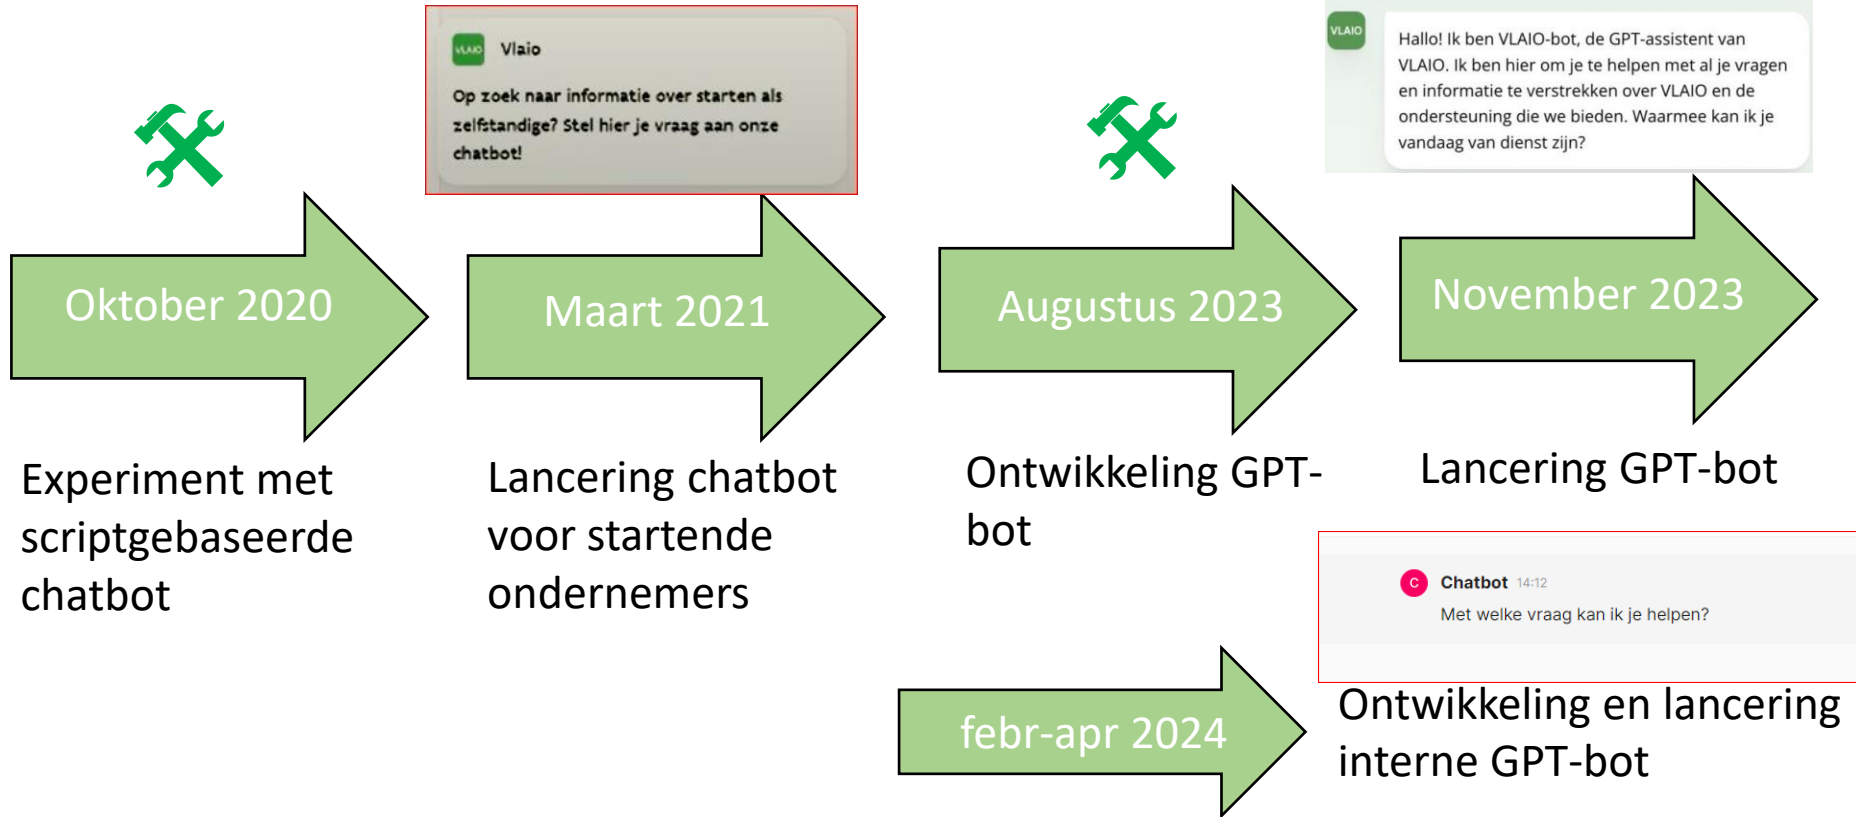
VLAIO Vlaio

Op zoek naar informatie over starten als zelfstandige? Stel hier je vraag aan onze chatbot!

VLAIO

Hallo! Ik ben VLAIO-bot, de GPT-assistent van VLAIO. Ik ben hier om je te helpen met al je vragen en informatie te verstrekken over VLAIO en de ondersteuning die we bieden. Waarmee kan ik je vandaag van dienst zijn?

Oktober 2020

Experiment met scriptgebaseerde chatbot

Maart 2021

Lancering chatbot voor startende ondernemers

Augustus 2023

Ontwikkeling GPT-bot

November 2023

Lancering GPT-bot

C Chatbot 14:12
Met welke vraag kan ik je helpen?

febr-apr 2024

Ontwikkeling en lancering interne GPT-bot